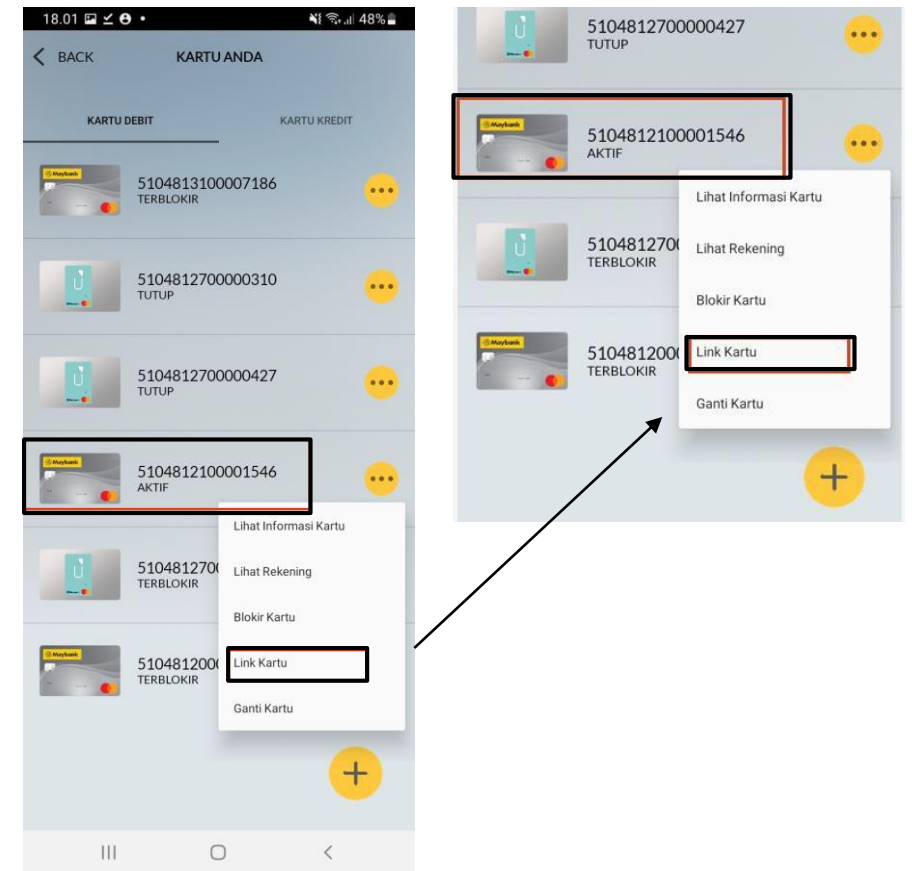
18.01 48%

BACK KARTU ANDA

KARTU DEBIT KARTU KREDIT

Maybank
5104813100007186
TERBLOKIR

5104812700000310
TUTUP

5104812700000427
TUTUP

Maybank
5104812100001546
AKTIF

Lihat Informasi Kartu

Lihat Rekening

Blokir Kartu

Link Kartu

Ganti Kartu

510481270
TERBLOKIR

Maybank
510481200
TERBLOKIR

+

5104812700000427
TUTUP

Maybank
5104812100001546
AKTIF

Lihat Informasi Kartu

Lihat Rekening

Blokir Kartu

Link Kartu

Ganti Kartu

510481270
TERBLOKIR

Maybank
510481200
TERBLOKIR

+